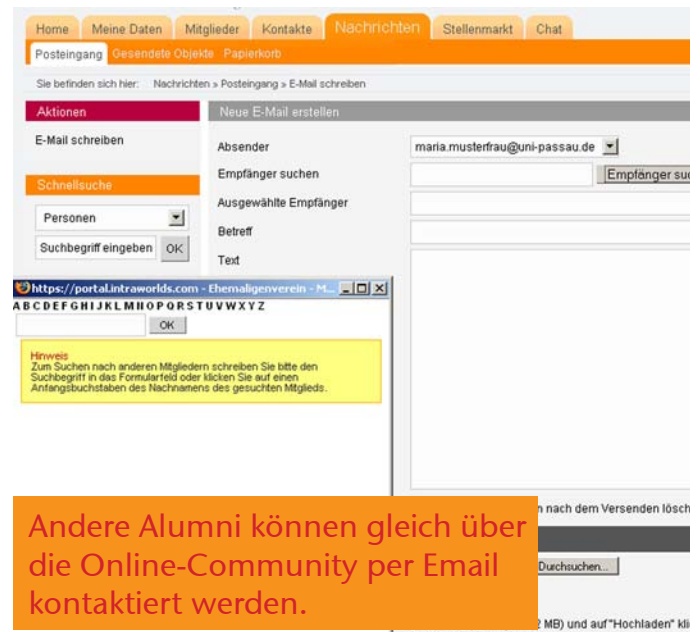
Home Meine Daten Mitglieder Kontakte Nachrichten Stellenmarkt Chat

Posteingang Gesendete Objekte Papierkorb

Sie befinden sich hier: Nachrichten » Posteingang » E-Mail schreiben

Aktionen

E-Mail schreiben

Schnellsuche

Personen

Suchbegriff eingeben OK

Neue E-Mail erstellen

Absender maria.musterfrau@uni-passau.de

Empfänger suchen Empfänger su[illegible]

Ausgewählte Empfänger

Betreff

Text

https://portal.intraworlds.com - Ehemaligenverein - M...

A B C D E F G H I J K L M N O P Q R S T U V W X Y Z

OK

Hinweis
Zum Suchen nach anderen Mitgliedern schreiben Sie bitte den Suchbegriff in das Formularfeld oder klicken Sie auf einen Anfangsbuchstaben des Nachnamens des gesuchten Mitglieds.

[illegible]n nach dem Versenden lösch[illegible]

Durchsuchen...

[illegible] MB) und auf "Hochladen" kl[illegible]

Andere Alumni können gleich über die Online-Community per Email kontaktiert werden.